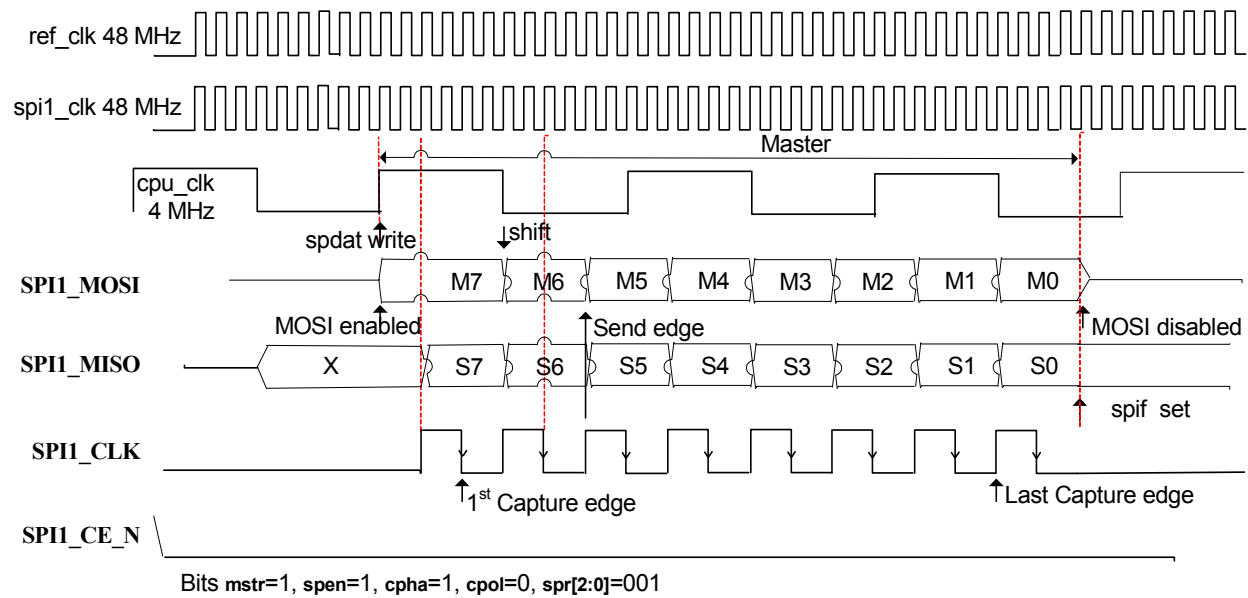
ref_clk 48 MHz

spi1_clk 48 MHz

Master

cpu_clk
4 MHz

spdat write

shift

SPI1_MOSI

M7 M6 M5 M4 M3 M2 M1 M0

MOSI enabled

Send edge

MOSI disabled

SPI1_MISO

X S7 S6 S5 S4 S3 S2 S1 S0

spif set

SPI1_CLK

$1^{st}$ Capture edge

Last Capture edge

SPI1_CE_N

Bits mstr=1, spen=1, cpha=1, cpol=0, spr[2:0]=001